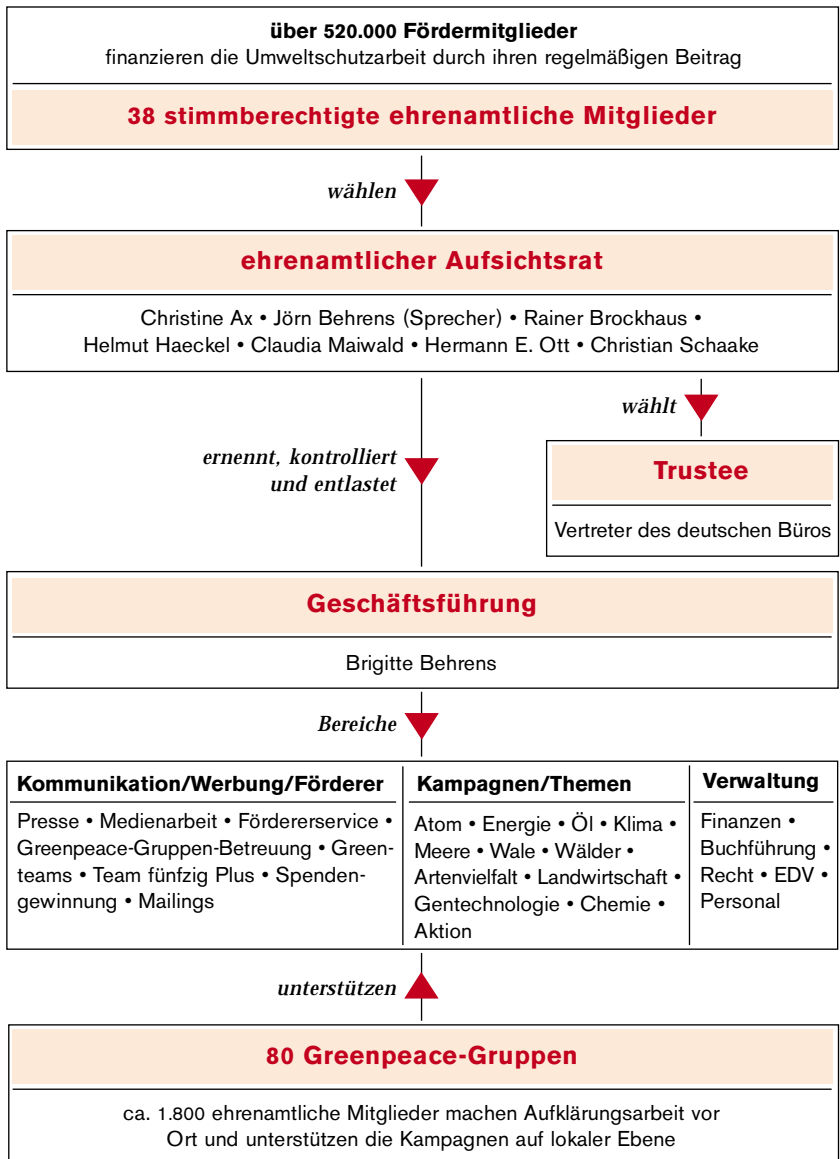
über 520.000 Fördermitglieder
finanzieren die Umweltschutzarbeit durch ihren regelmäßigen Beitrag

38 stimmberechtigte ehrenamtliche Mitglieder

wählen

ehrenamtlicher Aufsichtsrat

Christine Ax • Jörn Behrens (Sprecher) • Rainer Brockhaus • Helmut Haeckel • Claudia Maiwald • Hermann E. Ott • Christian Schaake

wählt

Trustee

Vertreter des deutschen Büros

ernennt, kontrolliert und entlastet

Geschäftsführung

Brigitte Behrens

Bereiche

Kommunikation/Werbung/Förderer

Presse • Medienarbeit • Fördererservice • Greenpeace-Gruppen-Betreuung • Greenteams • Team fünfzig Plus • Spendengewinnung • Mailings

Kampagnen/Themen

Atom • Energie • Öl • Klima • Meere • Wale • Wälder • Artenvielfalt • Landwirtschaft • Gentechnologie • Chemie • Aktion

Verwaltung

Finanzen • Buchführung • Recht • EDV • Personal

unterstützen

80 Greenpeace-Gruppen

ca. 1.800 ehrenamtliche Mitglieder machen Aufklärungsarbeit vor Ort und unterstützen die Kampagnen auf lokaler Ebene